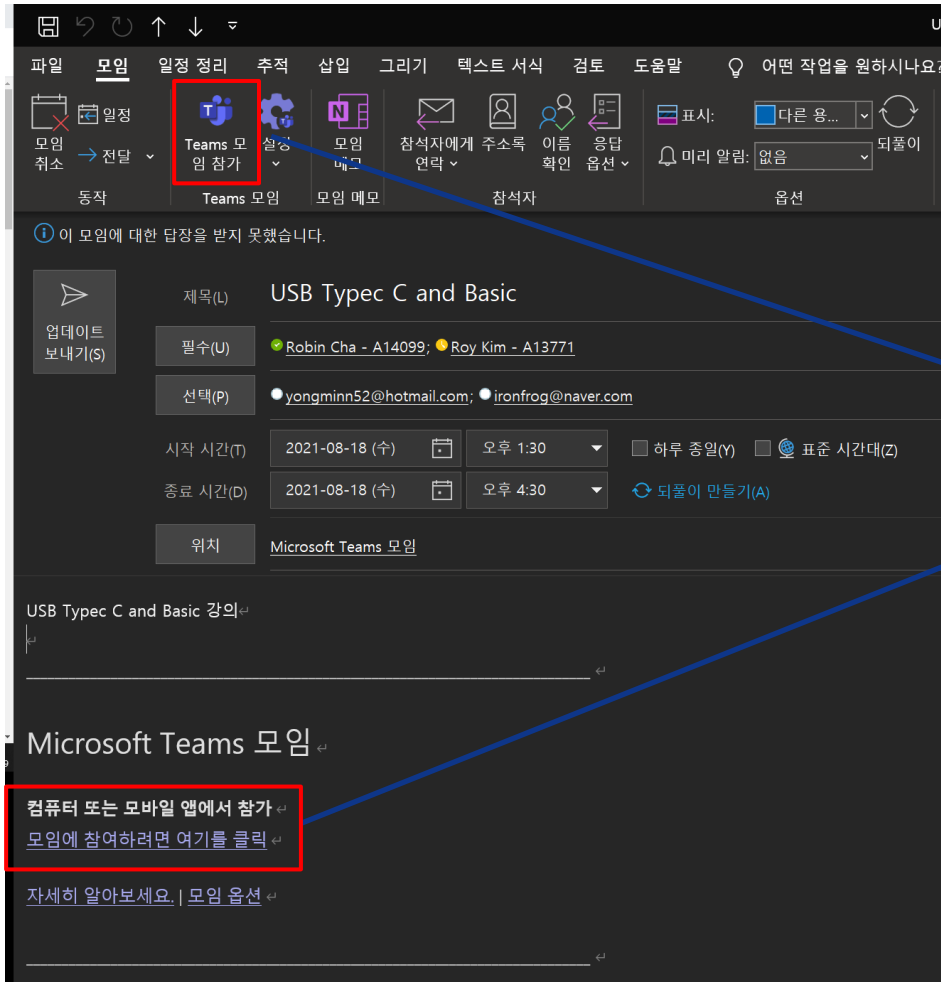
U

파일 모임 일정 정리 추적 삽입 그리기 텍스트 서식 검토 도움말 어떤 작업을 원하시나요?

모임 취소
일정
전달
동작

Teams 모임 참가
설정
Teams 모임

모임 메모
모임 메모

참석자에게 연락
주소록
이름 확인
응답 옵션
참석자

표시: 다른 용...
미리 알림: 없음
되풀이
옵션

이 모임에 대한 답장을 받지 못했습니다.

업데이트 보내기(S)

제목(L) USB Typec C and Basic

필수(U) Robin Cha - A14099; Roy Kim - A13771

선택(P) yongminn52@hotmail.com; ironfrog@naver.com

시작 시간(T) 2021-08-18 (수) 오후 1:30 하루 종일(Y) 표준 시간대(Z)

종료 시간(D) 2021-08-18 (수) 오후 4:30 되풀이 만들기(A)

위치 Microsoft Teams 모임

USB Typec C and Basic 강의

Microsoft Teams 모임

컴퓨터 또는 모바일 앱에서 참가
모임에 참여하려면 여기를 클릭

자세히 알아보세요. | 모임 옵션